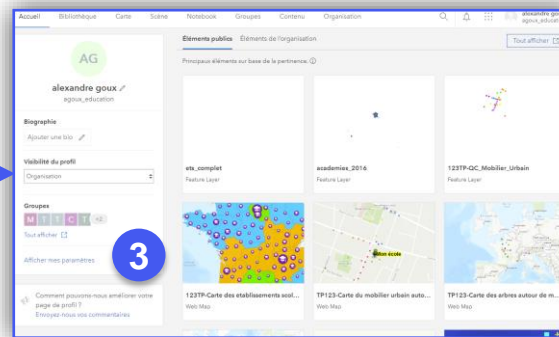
Accueil Bibliothèque Carte Scène Notebook Groupes Contenu Organisation

alexandre go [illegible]
agous_ed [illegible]

AG

alexandre goux
agoux_education

Biographie
Ajouter une bio

Visibilité du profil
Organisation

Groupes
M T T C T +8
Tout afficher

Afficher mes paramètres

3

Comment pouvons-nous améliorer votre page de profil ?
Envoyez-nous vos commentaires

Éléments publics Éléments de l'organisation

Tout afficher

Principaux éléments sur base de la pertinence.

ets_complet
Feature Layer

academies_2016
Feature Layer

123TP-QC_Mobilier_Urbain
Feature Layer

Mon école

123TP-Carte des etablissements scol...
Web Map

TP123-Carte du mobilier urbain autou...
Web Map

TP123-Carte des arbres autour de m...
Web Map